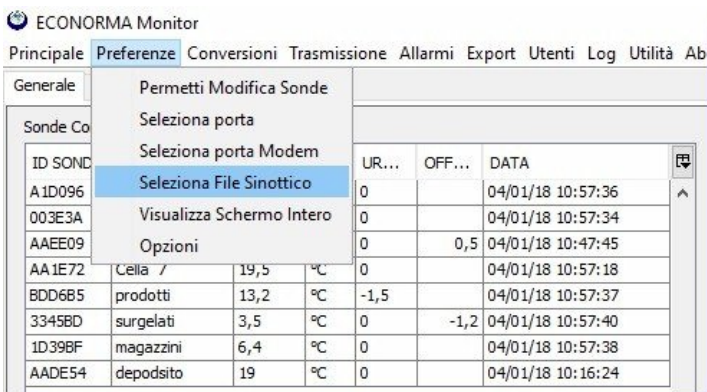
ECONORMA Monitor

Principale Preferenze Conversioni Trasmissione Allarmi Export Utenti Log Utilità Ab

Generale

Permetti Modifica Sonde
Seleziona porta
Seleziona porta Modem
Seleziona File Sinottico
Visualizza Schermo Intero
Opzioni

Sonde Co

| ID SOND | | | | UR... | OFF... | DATA |
|---|---|---|---|---|---|---|
| A1D096 | | | | 0 | | 04/01/18 10:57:36 |
| 003E3A | | | | 0 | | 04/01/18 10:57:34 |
| AAEE09 | | | | 0 | 0,5 | 04/01/18 10:47:45 |
| AA1E72 | Cella 7 | 19,5 | °C | 0 | | 04/01/18 10:57:18 |
| BDD6B5 | prodotti | 13,2 | °C | -1,5 | | 04/01/18 10:57:37 |
| 3345BD | surgelati | 3,5 | °C | 0 | -1,2 | 04/01/18 10:57:40 |
| 1D39BF | magazzini | 6,4 | °C | 0 | | 04/01/18 10:57:38 |
| AADE54 | depodsito | 19 | °C | 0 | | 04/01/18 10:16:24 |